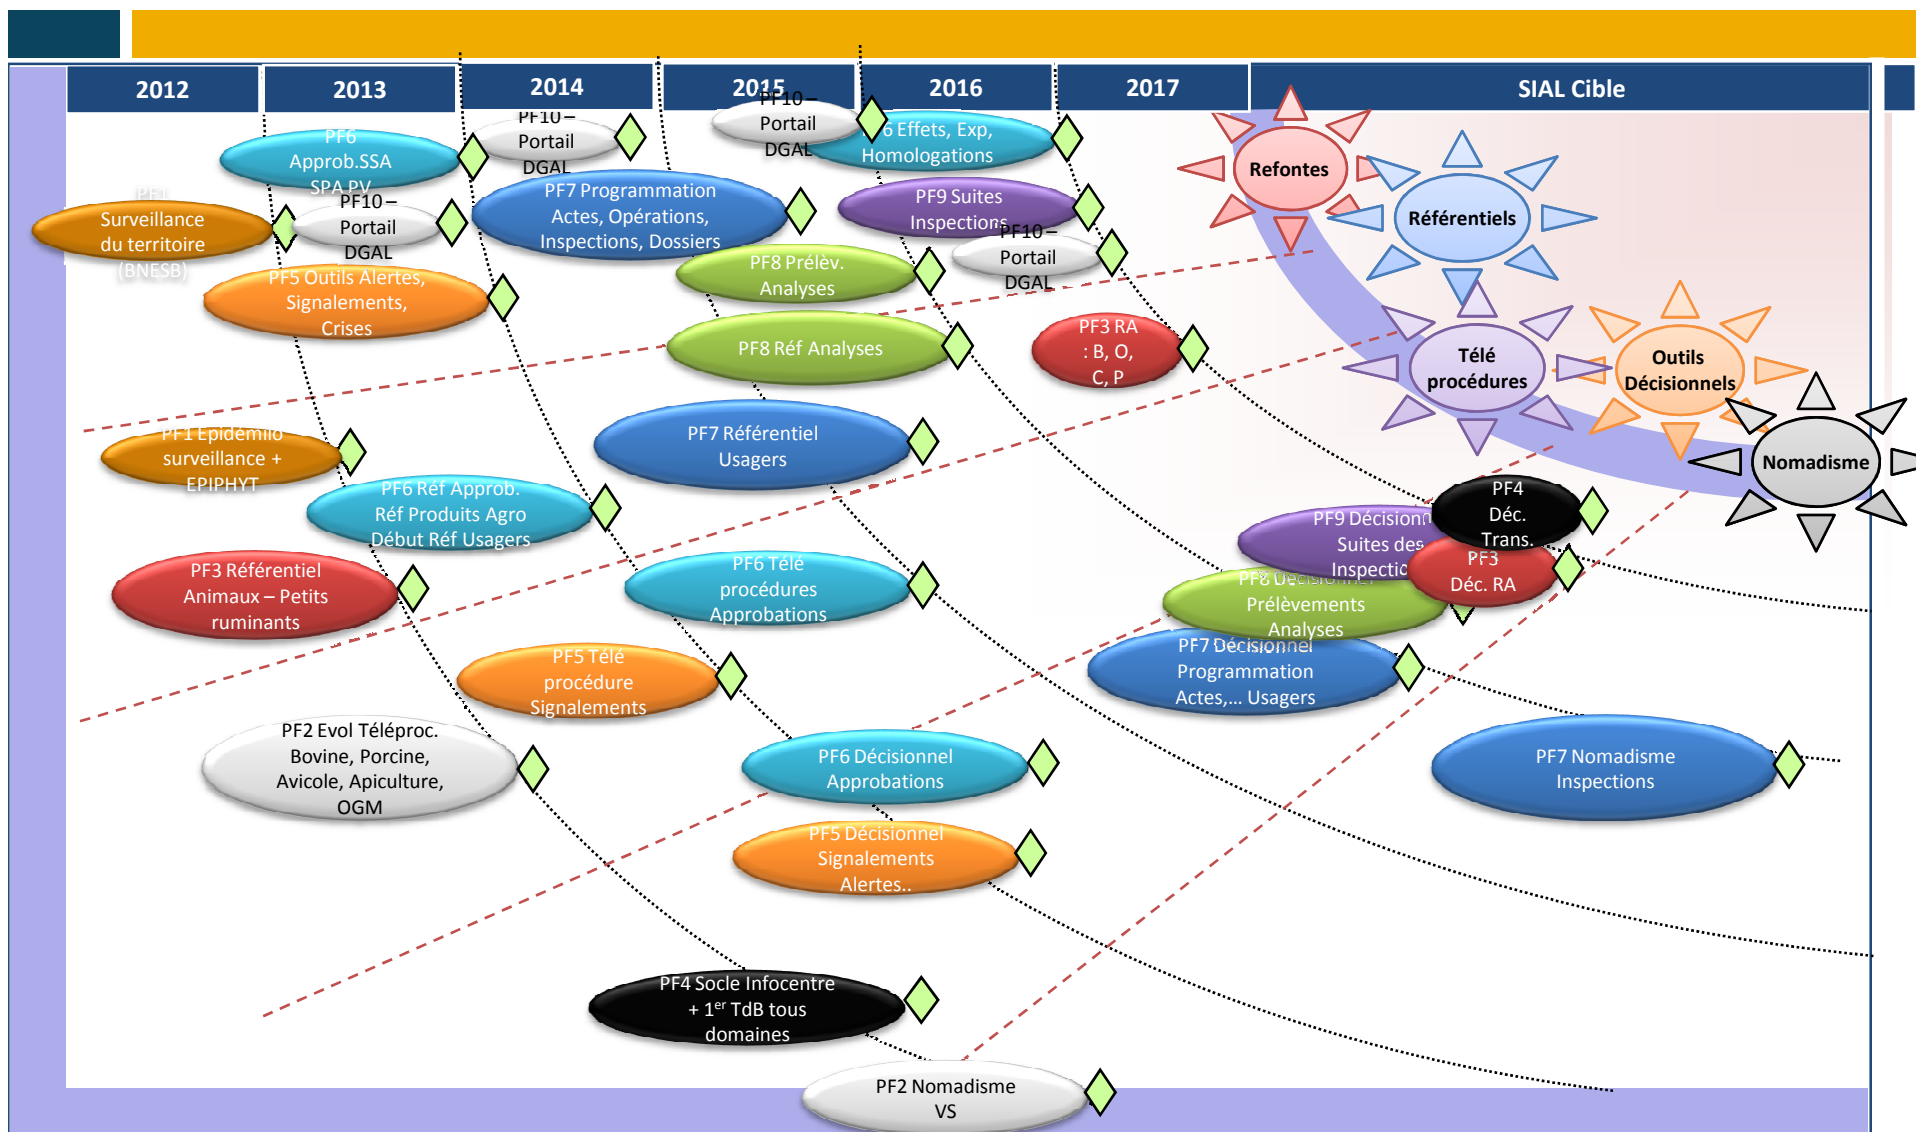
| 2012 | 2013 | 2014 | 2015 | 2016 | 2017 | SIAL Cible |
|---|---|---|---|---|---|---|

Refontes
Référentiels
Télé procédures
Outils Décisionnels
Nomadisme

PF6 Approb.SSA SPA PV

PF10 – Portail DGAL

PF10 – Portail DGAL

PF6 Effets, Exp, Homologations

PF1 Surveillance du territoire (BNESB)

PF10 – Portail DGAL

PF7 Programmation Actes, Opérations, Inspections, Dossiers

PF9 Suites Inspections

PF10 – Portail DGAL

PF5 Outils Alertes, Signalements, Crises

PF8 Prélèv. Analyses

PF8 Réf Analyses

PF3 RA : B, O, C, P

PF1 Epidémio surveillance + EPIPHYT

PF7 Référentiel Usagers

PF6 Réf Approb. Réf Produits Agro Début Réf Usagers

PF4 Déc. Trans.

PF9 Décisionnel Suites des Inspections

PF3 Déc. RA

PF3 Référentiel Animaux – Petits ruminants

PF6 Télé procédures Approbations

PF8 Décisionnel Prélèvements Analyses

PF7 Décisionnel Programmation Actes,... Usagers

PF5 Télé procédure Signalements

PF2 Evol Téléproc. Bovine, Porcine, Avicole, Apiculture, OGM

PF6 Décisionnel Approbations

PF7 Nomadisme Inspections

PF5 Décisionnel Signalements Alertes..

PF4 Socle Infocentre + 1$^{er}$ TdB tous domaines

PF2 Nomadisme VS